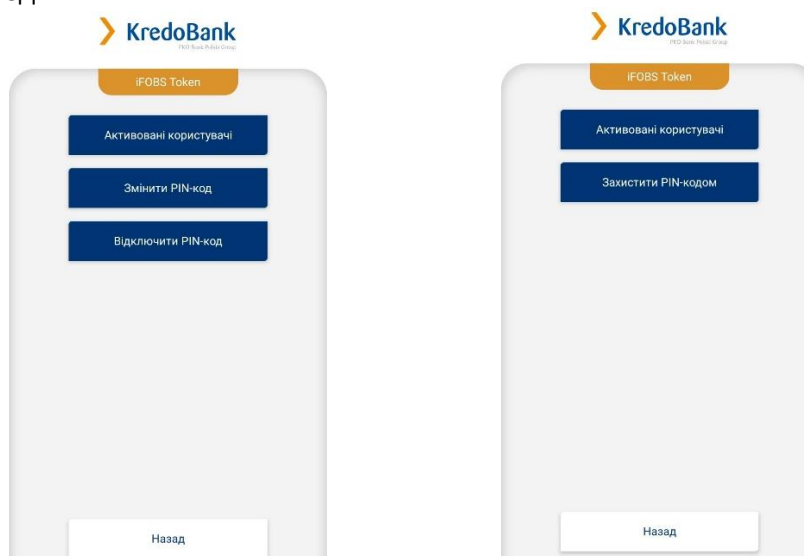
KredoBank
PKO Bank Polski Group

iFOBS Token

Активовані користувачі

Змінити PIN-код

Відключити PIN-код

Назад

KredoBank
PKO Bank Polski Group

iFOBS Token

Активовані користувачі

Захистити PIN-кодом

Назад